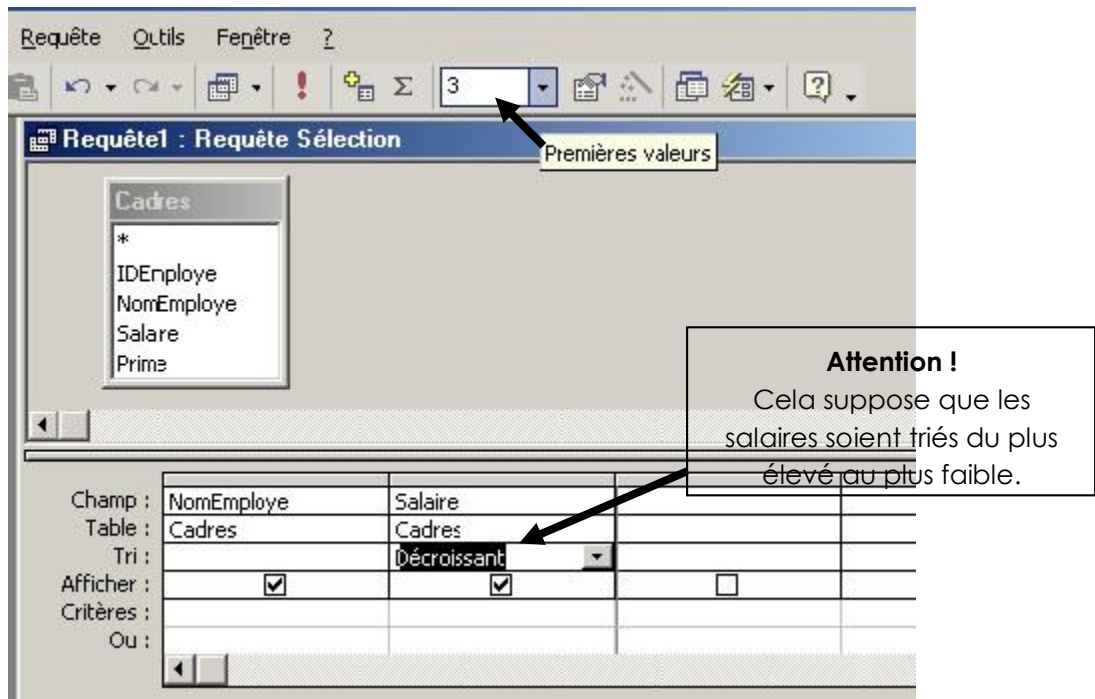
Requête Outils Fenêtre ?

3

Premières valeurs

Requête1 : Requête Sélection

Cadres
*
IDEmploye
NomEmploye
Salare
Prime

**Attention !**
Cela suppose que les salaires soient triés du plus élevé au plus faible.

| Champ : | NomEmploye | Salaire | |
|---|---|---|---|
| Table : | Cadres | Cadres | |
| Tri : | | Décroissant | |
| Afficher : | ☑ | ☑ | ☐ |
| Critères : | | | |
| Ou : | | | |